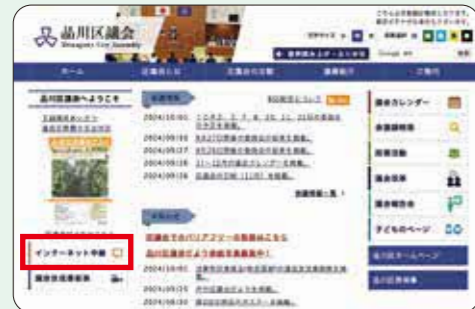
品川区議会
Shinagawa City Assembly

ホーム

品川区議会へようこそ

2024/10/01
2024/09/27
2024/09/27
2024/09/26
2024/09/26

議会カレンダー

インターネット中継

2024/10/01
2024/09/30
2024/09/30

子どものページ